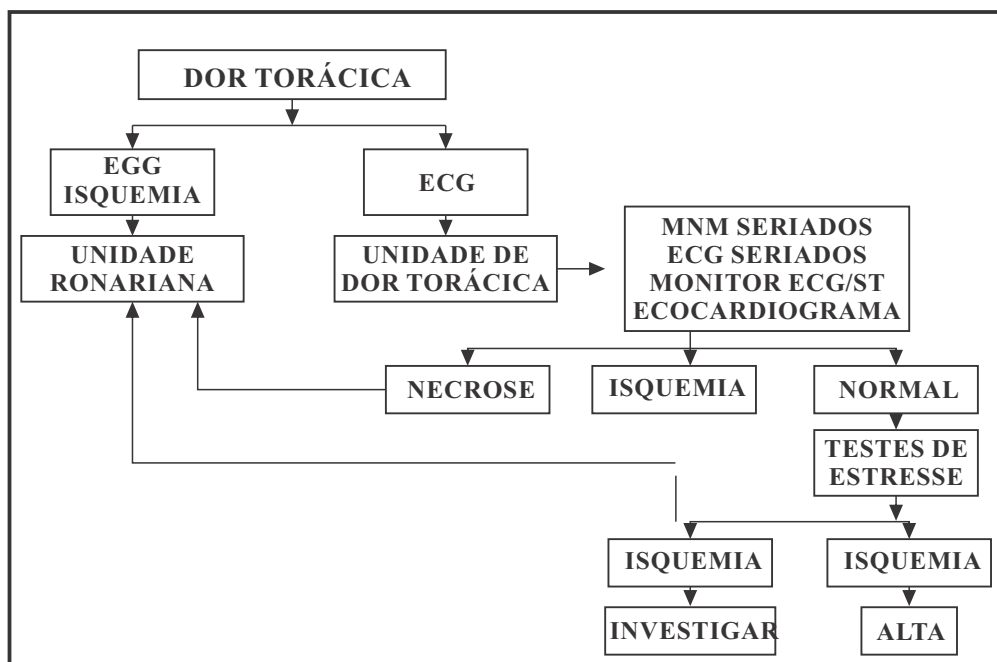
DOR TORÁCICA

EGG ISQUEMIA

ECG

UNIDADE RONARIANA

UNIDADE DE DOR TORÁCICA

MNM SERIADOS
ECG SERIADOS
MONITOR ECG/ST
ECOCARDIOGRAMA

NECROSE

ISQUEMIA

NORMAL

TESTES DE ESTRESSE

ISQUEMIA

ISQUEMIA

INVESTIGAR

ALTA